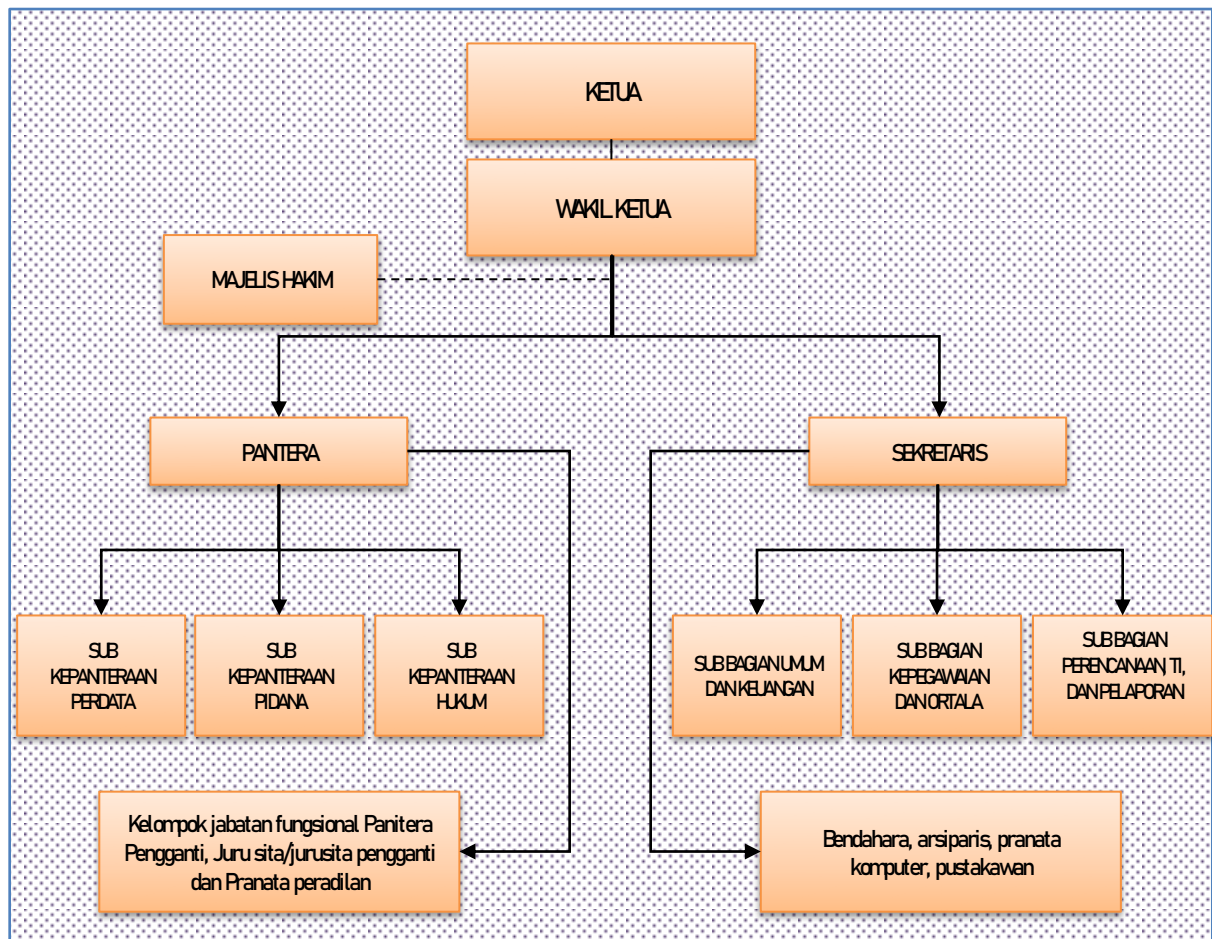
KETUA

WAKIL KETUA

MAJELIS HAKIM

PANTERA

SEKRETARIS

SUB KEPANTERAAN PERDATA

SUB KEPANTERAAN PIDANA

SUB KEPANTERAAN HUKUM

SUB BAGIAN UMUM DAN KEUANGAN

SUB BAGIAN KEPEGAWAIAN DAN ORTALA

SUB BAGIAN PERENCANAAN TI, DAN PELAPORAN

Kelompok jabatan fungsional Panitera Pengganti, Juru sita/jurusita pengganti dan Pranata peradilan

Bendahara, arsiparis, pranata komputer, pustakawan